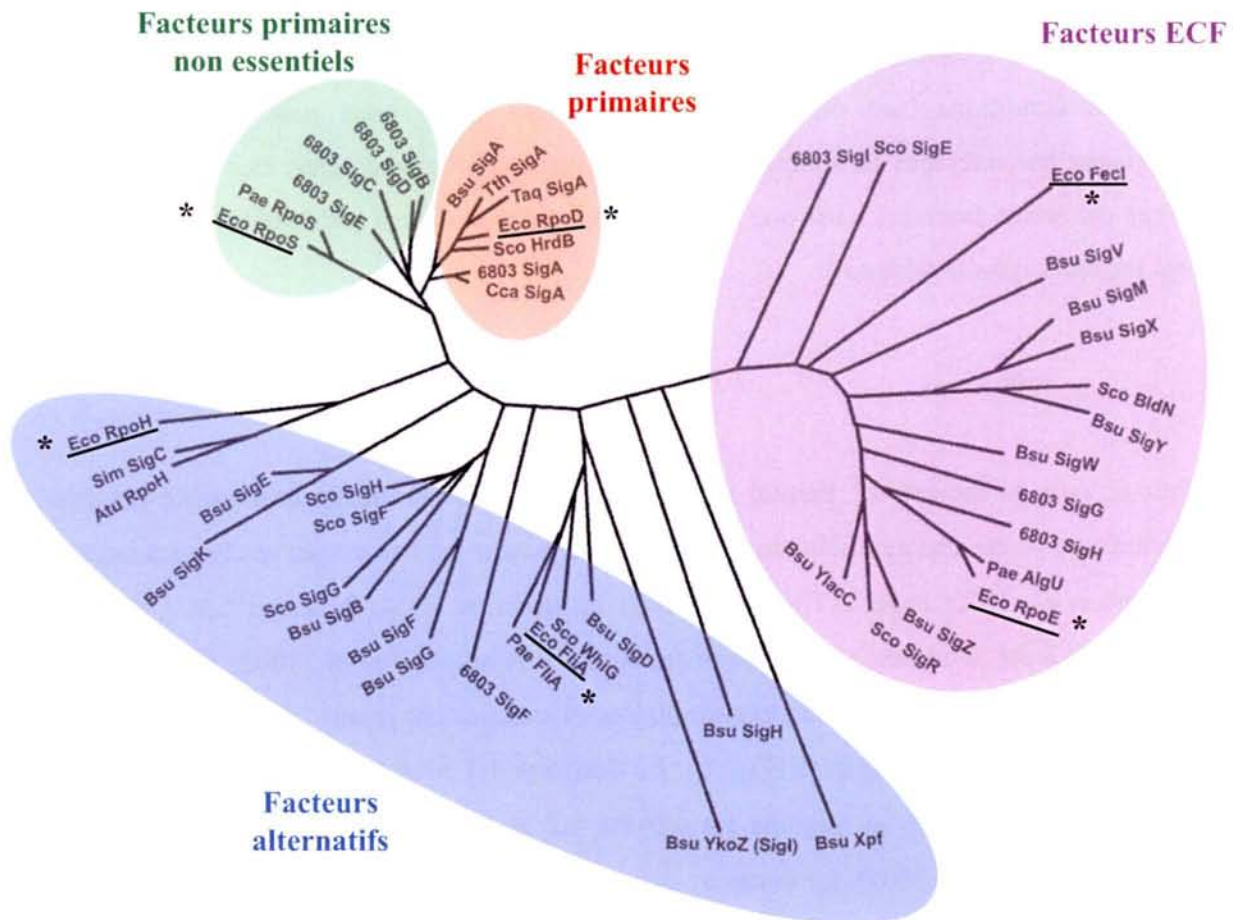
Facteurs primaires non essentiels

Facteurs primaires

Facteurs ECF

6803 SigB
6803 SigD
6803 SigC
6803 SigE
Pae RpoS
* Eco RpoS

Bsu SigA
Tth SigA
Taq SigA
Eco RpoD *
Sco HrdB
6803 SigA
Cca SigA

6803 SigI
Sco SigE
Eco FecI
*
Bsu SigV
Bsu SigM
Bsu SigX
Sco BldN
Bsu SigY
Bsu SigW
6803 SigG
6803 SigH
Pae AlgU
Eco RpoE *
Bsu SigZ
Sco SigR
Bsu YlacC

* Eco RpoH
Sim SigC
Atu RpoH
Bsu SigE
Bsu SigK
Sco SigH
Sco SigF
Sco SigG
Bsu SigB
Bsu SigF
Bsu SigG
6803 SigF
Pae FliA
Eco FliA
*
Sco WhiG
Bsu SigD
Bsu SigH
Bsu YkoZ (SigI)
Bsu Xpf

Facteurs alternatifs